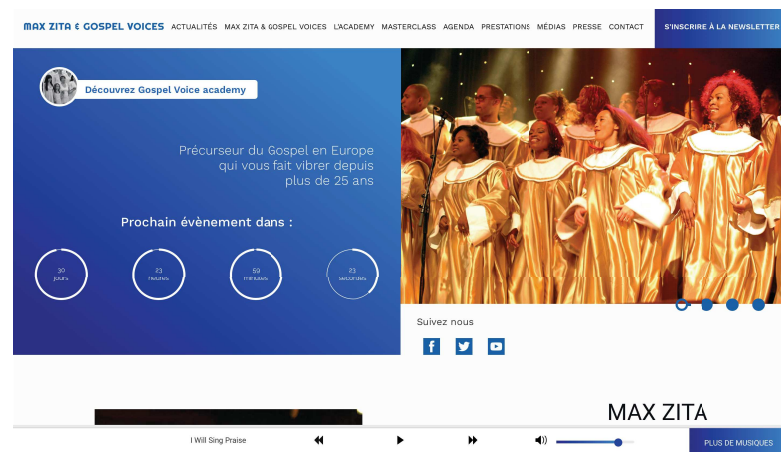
MAX ZITA & GOSPEL VOICES ACTUALITÉS MAX ZITA & GOSPEL VOICES L'ACADEMY MASTERCLASS AGENDA PRESTATIONS MÉDIAS PRESSE CONTACT S'INSCRIRE À LA NEWSLETTER

Découvrez Gospel Voice academy

Précurseur du Gospel en Europe qui vous fait vibrer depuis plus de 25 ans

Prochain évènement dans :

30 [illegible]

23 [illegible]

59 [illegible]

23 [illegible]

Suivez nous

MAX ZITA

I Will Sing Praise

PLUS DE MUSIQUES